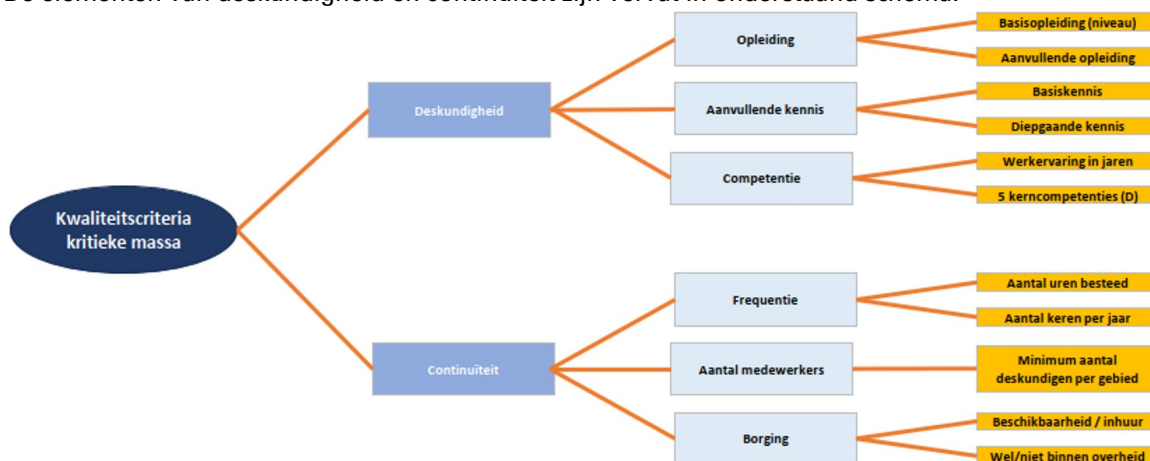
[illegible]

Kwaliteitscriteria kritieke massa

Deskundigheid

Opleiding

Basisopleiding (niveau)

Aanvullende opleiding

Aanvullende kennis

Basiskennis

Diepgaande kennis

Competentie

Werkervaring in jaren

5 kerncompetenties (D)

Continuiteit

Frequentie

Aantal uren besteed

Aantal keren per jaar

Aantal medewerkers

Minimum aantal deskundigen per gebied

Borging

Beschikbaarheid / inhuur

Wel/niet binnen overheid